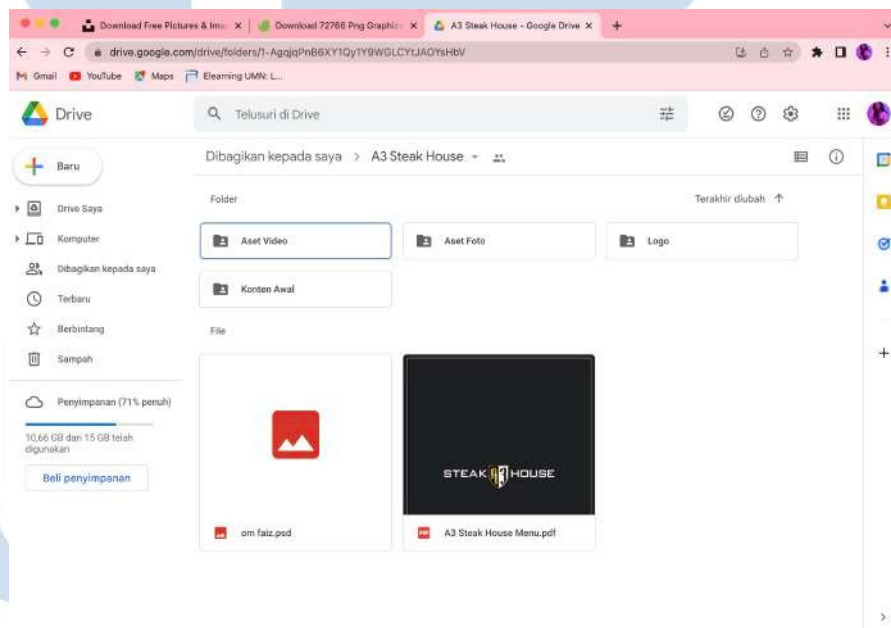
Download Free Pictures & Ima ×
Download 72766 Png Graphic ×
A3 Steak House - Google Drive ×
+

drive.google.com/drive/folders/1-AgqjqPnB6XY1Qy1Y9WGLCYtJAOYsHbV

Gmail YouTube Maps Elearning UMN: L...

Drive

Telusuri di Drive

Baru

Drive Saya

Komputer

Dibagikan kepada saya

Terbaru

Berbintang

Sampah

Penyimpanan (71% penuh)

10,66 GB dari 15 GB telah digunakan

Beli penyimpanan

Dibagikan kepada saya > A3 Steak House

Folder

Terakhir diubah

Aset Video

Aset Foto

Logo

Konten Awal

File

STEAK A3 HOUSE

om faiz.psd

A3 Steak House Menu.pdf